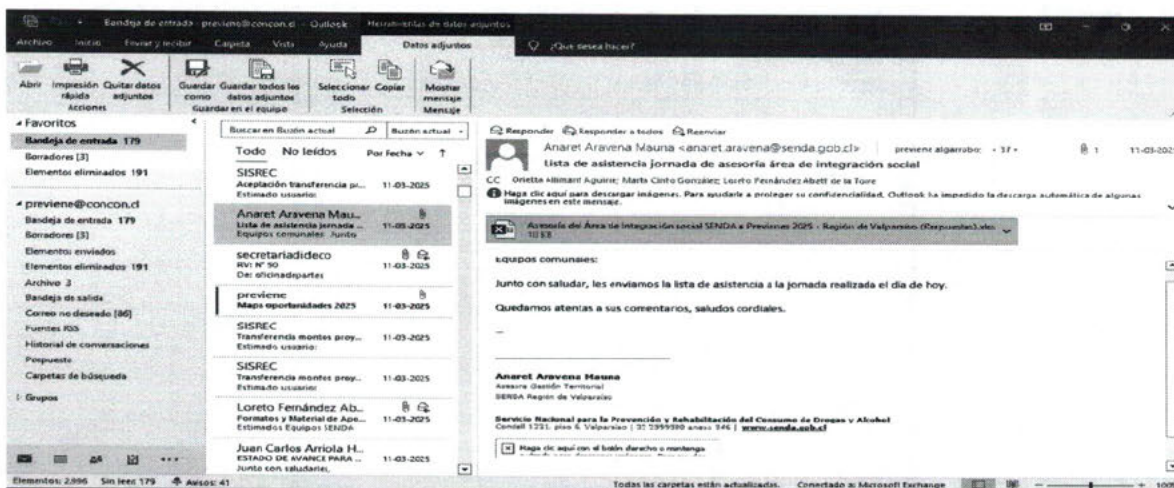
Bandeja de entrada - previene@concon.cl - Outlook    Herramientas de datos adjuntos

Archivo   Inicio   Enviar y recibir   Carpeta   Vista   Ayuda   Datos adjuntos   ¿Qué desea hacer?

Abrir   Impresión rápida   Quitar datos adjuntos   Guardar como   Guardar todos los datos adjuntos   Seleccionar todo   Copiar   Mostrar mensaje
Acciones   Guardar en el equipo   Selección   Mensaje

Favoritos
Bandeja de entrada 179
Borradores [3]
Elementos eliminados 191

previene@concon.cl
Bandeja de entrada 179
Borradores [3]
Elementos enviados
Elementos eliminados 191
Archivo 3
Bandeja de salida
Correo no deseado [86]
Fuentes RSS
Historial de conversaciones
Propuesta
Carpetas de búsqueda

Grupos

Buscar en Buzón actual   Buzón actual
Todo   No leídos   Por Fecha

SISREC
Aceptación transferencia pr...   11-03-2025
Estimado usuario:

Anaret Aravena Mau...
Lista de asistencia jornada ...   11-03-2025
Equipos comunales: Junto

secretariadideco
RVI: N° 90   11-03-2025
De: oficinadepartes

previene
Mapa oportunidades 2025   11-03-2025

SISREC
Transferencia montos proy...   11-03-2025
Estimado usuario:

SISREC
Transferencia montos proy...   11-03-2025
Estimado usuario:

Loreto Fernández Ab...
Formatos y Material de Apo...   11-03-2025
Estimados Equipos SENDA

Juan Carlos Arriola H...
ESTADO DE AVANCE PARA ...   11-03-2025
Junto con saludarles,

Responder   Responder a todos   Reenviar
Anaret Aravena Mauna <anaret.aravena@senda.gob.cl>   previene algarrabo; +37   1   11-03-2025
Lista de asistencia jornada de asesoría área de integración social
CC   Orietta Allimant Aguirre; Marta Cinto González; Loreto Fernández Abett de la Torre
Haga clic aquí para descargar imágenes. Para ayudarle a proteger su confidencialidad, Outlook ha impedido la descarga automática de algunas imágenes en este mensaje.

Asesoría del Área de Integración social SENDA a Previenes 2025 - Región de Valparaíso (Respuestas).xlsx
10 KB

Equipos comunales:

Junto con saludar, les enviamos la lista de asistencia a la jornada realizada el día de hoy.

Quedamos atentas a sus comentarios, saludos cordiales.

—

Anaret Aravena Mauna
Asesora Gestión Territorial
SENDA Región de Valparaíso

Servicio Nacional para la Prevención y Rehabilitación del Consumo de Drogas y Alcohol
Condell 1221, piso 6 Valparaíso | 32 2399980 anexo 346 | www.senda.gob.cl

Haga clic aquí con el botón derecho o mantenga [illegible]

Elementos: 2.996   Sin leer: 179   Avisos: 41   Todas las carpetas están actualizadas.   Conectado a: Microsoft Exchange   100